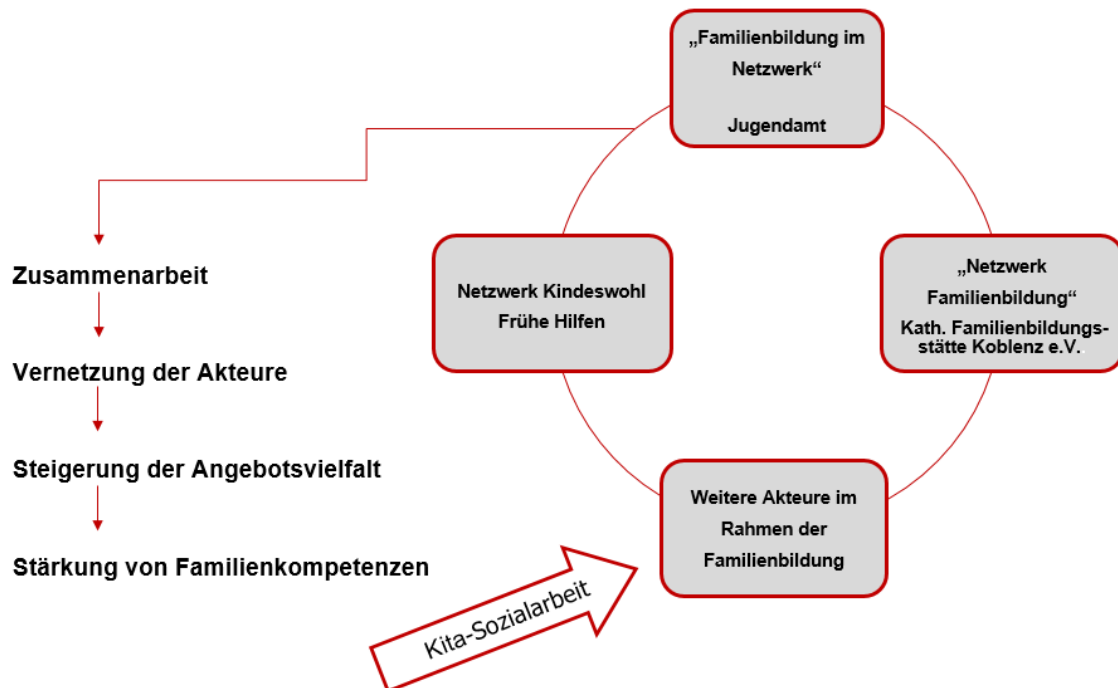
„Familienbildung im Netzwerk“

Jugendamt

Netzwerk Kindeswohl
Frühe Hilfen

„Netzwerk Familienbildung“
Kath. Familienbildungsstätte Koblenz e.V.

Weitere Akteure im Rahmen der Familienbildung

Kita-Sozialarbeit

Zusammenarbeit

Vernetzung der Akteure

Steigerung der Angebotsvielfalt

Stärkung von Familienkompetenzen